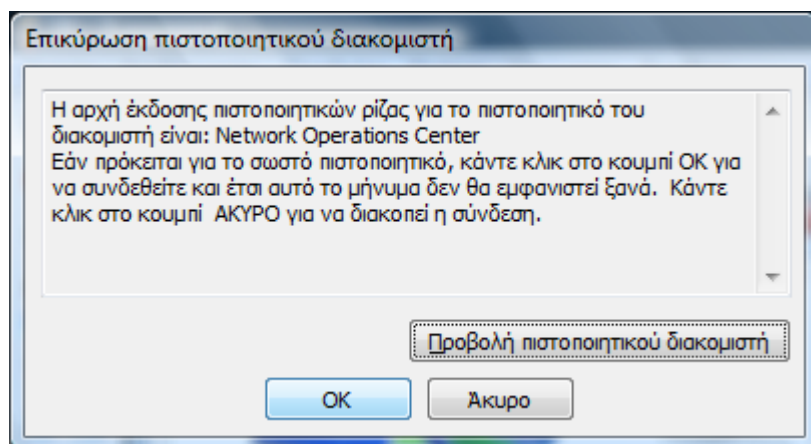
Επικύρωση πιστοποιητικού διακομιστή

Η αρχή έκδοσης πιστοποιητικών ρίζας για το πιστοποιητικό του διακομιστή είναι: Network Operations Center
Εάν πρόκειται για το σωστό πιστοποιητικό, κάντε κλικ στο κουμπί OK για να συνδεθείτε και έτσι αυτό το μήνυμα δεν θα εμφανιστεί ξανά. Κάντε κλικ στο κουμπί ΑΚΥΡΟ για να διακοπεί η σύνδεση.

Προβολή πιστοποιητικού διακομιστή

OK

Άκυρο